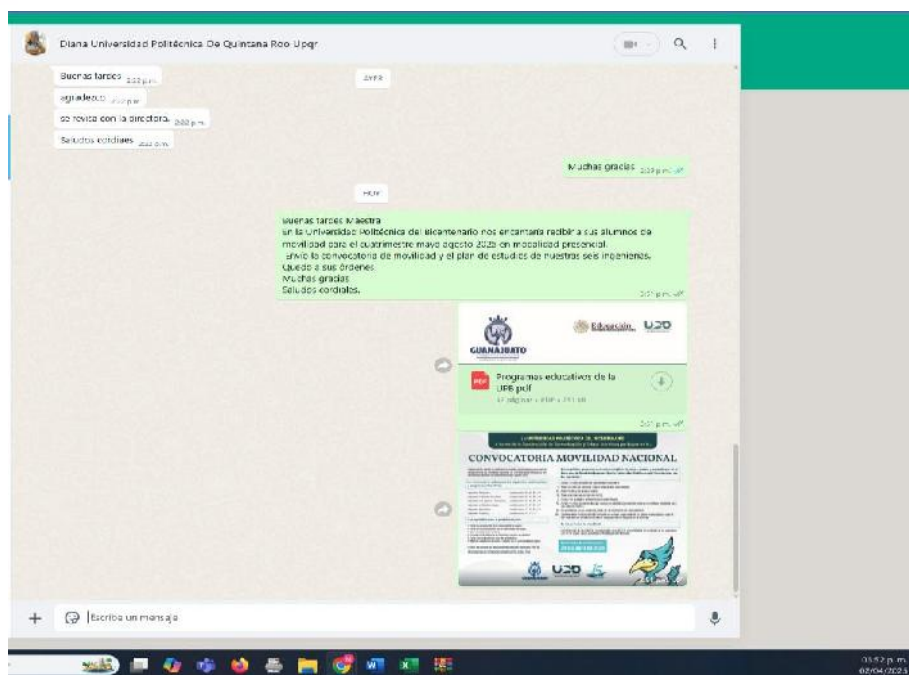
Diana Universidad Politécnica De Quintana Roo Upqr

AYER

Buenas tardes 2:22 p.m.

agradezco 2:22 p.m.

se revisa con la directora. 2:22 p.m.

Saludos cordiales 2:22 p.m.

Muchas gracias 2:23 p.m.

HOY

Buenas tardes Maestra
en la Universidad Politécnica del Bicentenario nos encantaría recibir a sus alumnos de movilidad para el cuatrimestre mayo agosto 2023 en modalidad presencial.
Envío la convocatoria de movilidad y el plan de estudios de nuestras seis ingenierías.
Quedo a sus órdenes.
Muchas gracias
Saludos cordiales.
3:01 p.m.

GUANAJUATO

Educación UPB

Programas educativos de la UPB.pdf
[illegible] • PDF • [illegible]
3:01 p.m.

CONVOCATORIA MOVILIDAD NACIONAL

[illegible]

Escribe un mensaje

03:52 p.m.
02/04/2023